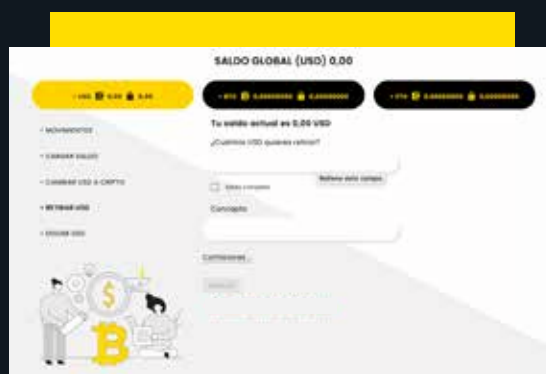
SALDO GLOBAL (USD) 0,00

• USD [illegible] 0,00 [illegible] 0,00

• BTC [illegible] 0,00000000 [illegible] 0,00000000

• ETH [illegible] 0,00000000 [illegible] 0,00000000

• MOVIMIENTOS

• CARGAR SALDO

• CAMBIAR USD A CRIPTO

• RETIRAR USD

• ENVIAR USD

Tu saldo actual es 0,00 USD

¿Cuántos USD quieres retirar?

Rellena este campo.

Saldo completo

Concepto

Comisiones

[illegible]